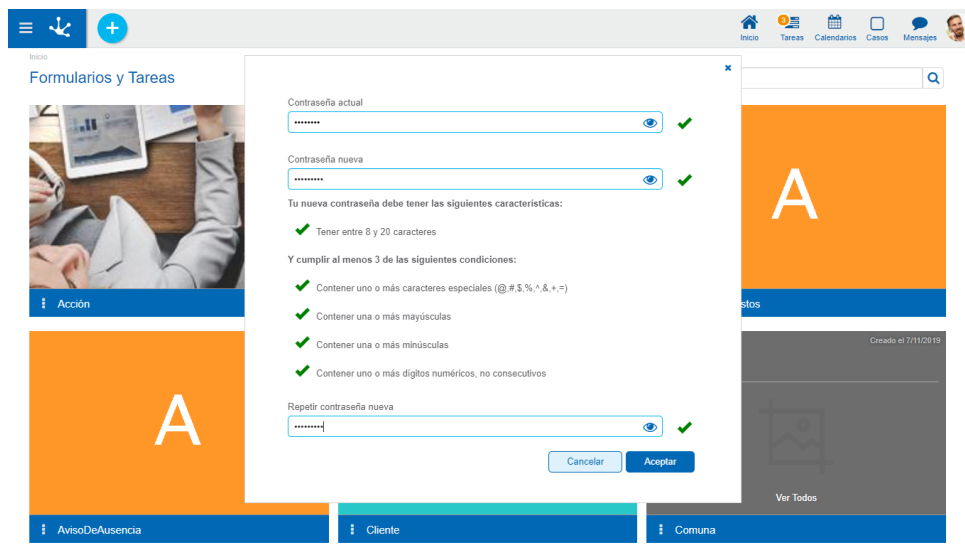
Inicio 3 Tareas Calendarios Casos Mensajes

Inicio

Formularios y Tareas

Contraseña actual

••••••••

Contraseña nueva

•••••••••

Tu nueva contraseña debe tener las siguientes características:

Tener entre 8 y 20 caracteres

Y cumplir al menos 3 de las siguientes condiciones:

Contener uno o más caracteres especiales (@,#,$,%,^,&,+,=)

Contener una o más mayúsculas

Contener una o más minúsculas

Contener uno o más dígitos numéricos, no consecutivos

Repetir contraseña nueva

•••••••••

Cancelar Aceptar

A

Acción

stos

A

Creado el 7/11/2019

Ver Todos

AvisoDeAusencia

Cliente

Comuna